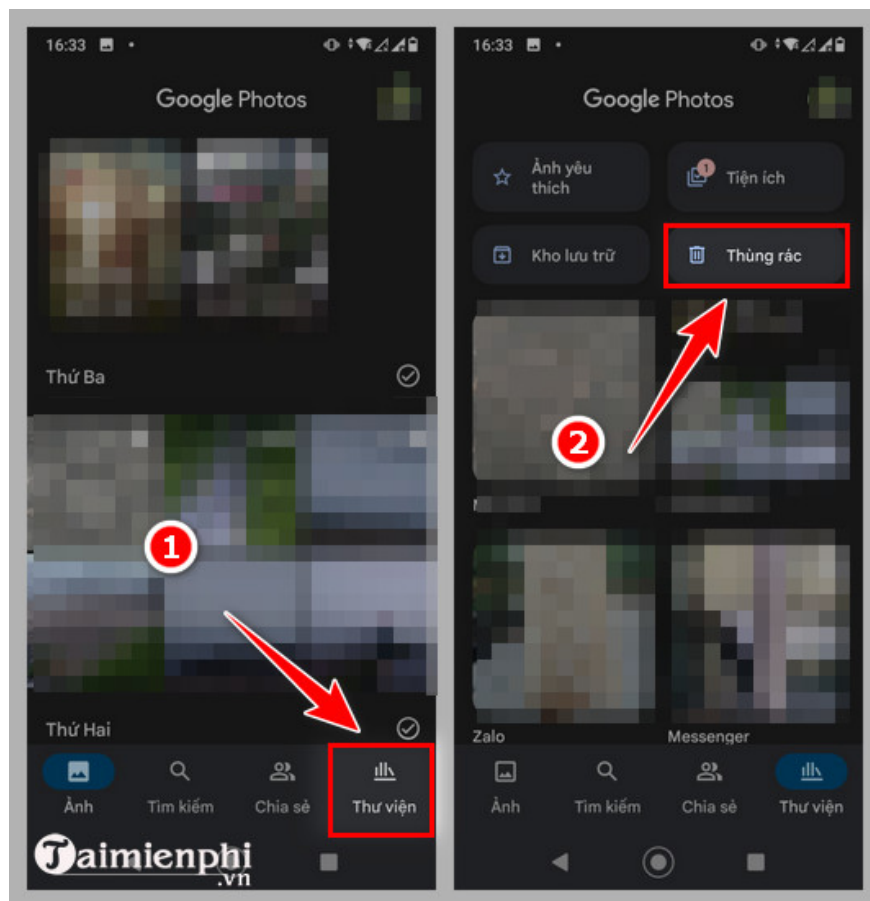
16:33

Google Photos

Thứ Ba

1

Thứ Hai

Ảnh
Tìm kiếm
Chia sẻ
Thư viện

Taimienphi.vn

16:33

Google Photos

Ảnh yêu thích
1
Tiện ích
Kho lưu trữ
Thùng rác

2

Zalo
Messenger

Ảnh
Tìm kiếm
Chia sẻ
Thư viện